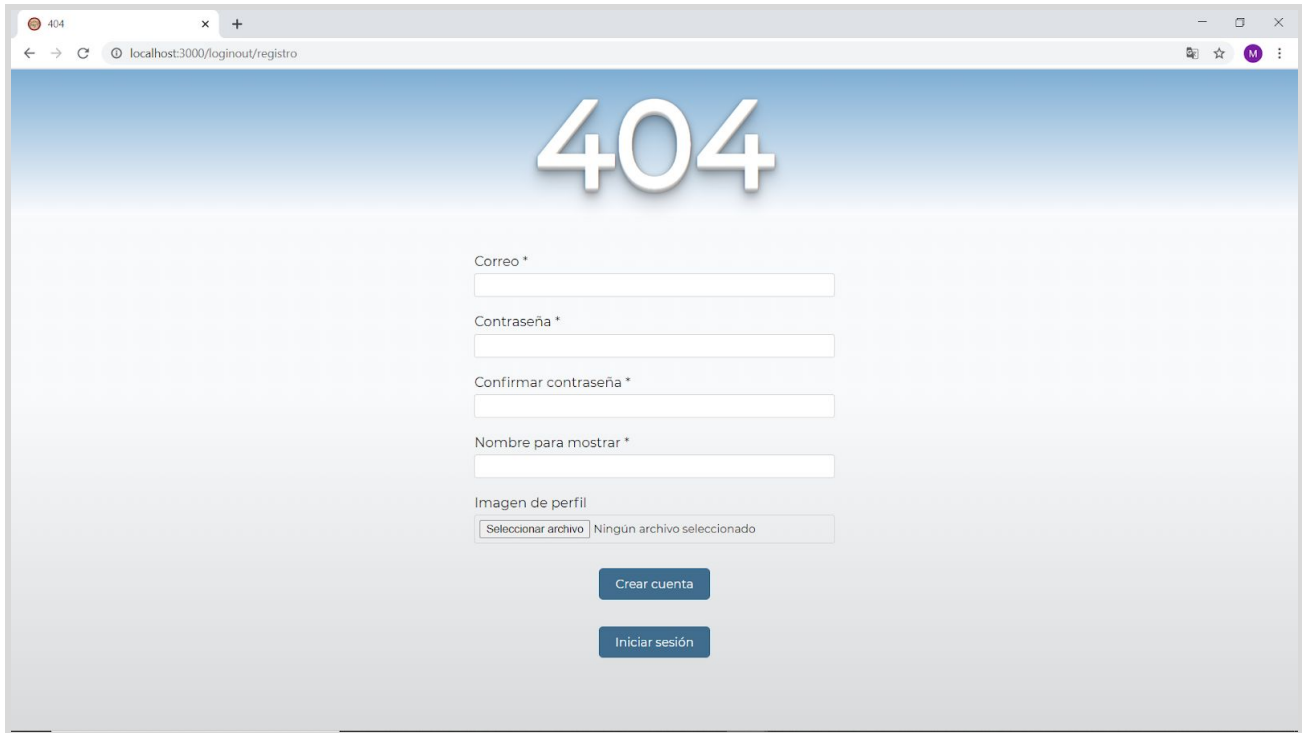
404 ×
+
localhost:3000/loginout/registro
M

404

Correo *

Contraseña *

Confirmar contraseña *

Nombre para mostrar *

Imagen de perfil
Seleccionar archivo Ningún archivo seleccionado

Crear cuenta

Iniciar sesión